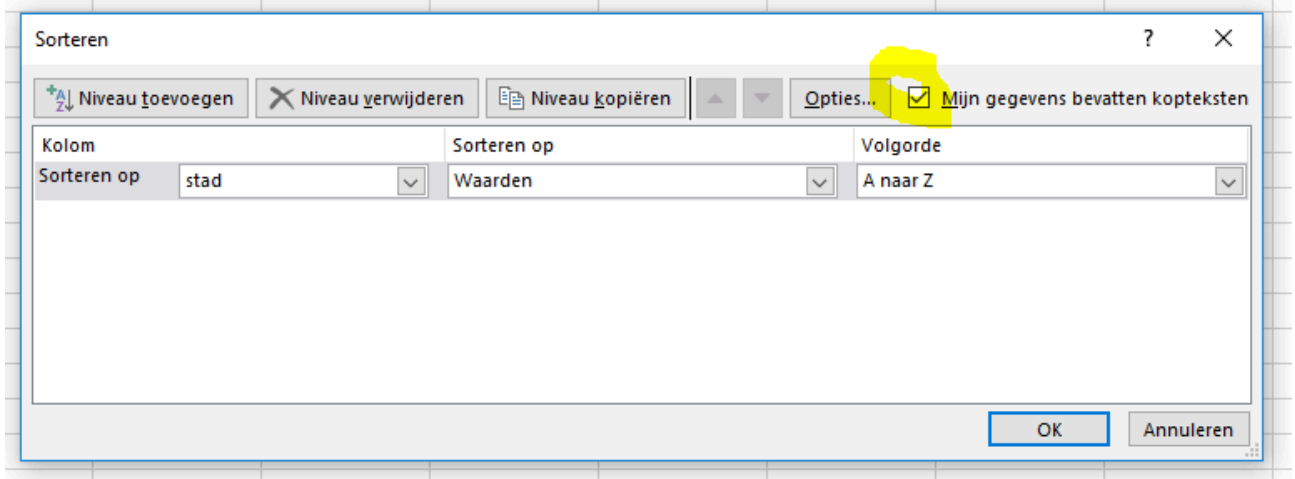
Sorteren

?

Niveau toevoegen

Niveau verwijderen

Niveau kopiëren

Opties...

Mijn gegevens bevatten kopteksten

| Kolom | | Sorteren op | Volgorde |
|---|---|---|---|
| Sorteren op | stad | Waarden | A naar Z |

OK

Annuleren